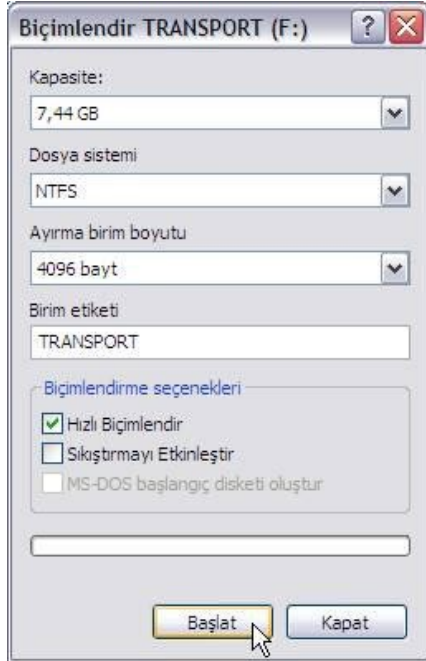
Biçimlendir TRANSPORT (F:)

Kapasite:

7,44 GB

Dosya sistemi

NTFS

Ayırma birim boyutu

4096 bayt

Birim etiketi

TRANSPORT

Biçimlendirme seçenekleri

Hızlı Biçimlendir

Sıkıştırmayı Etkinleştir

MS-DOS başlangıç disketi oluştur

Başlat

Kapat